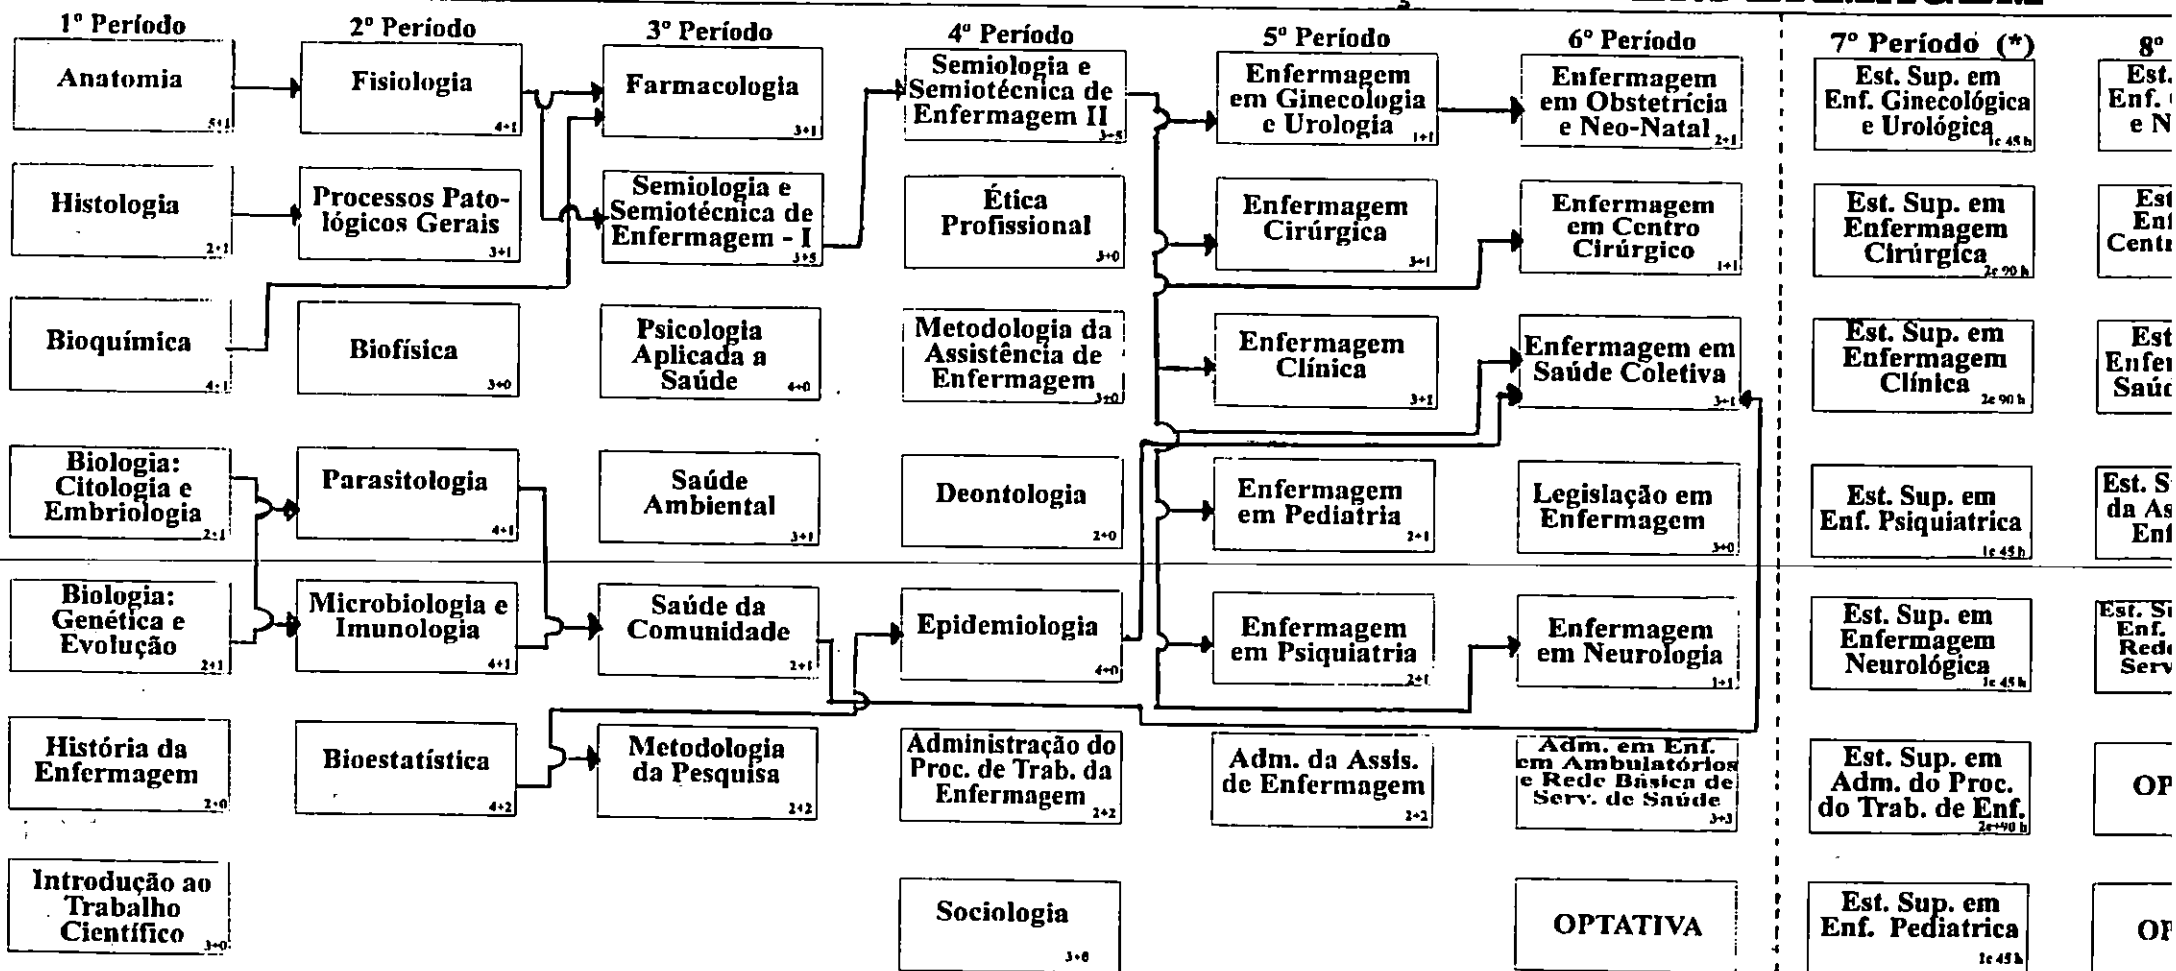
1º Período

Anatomia 5+1

Histologia 2+1

Bioquímica 4+1

Biologia: Citologia e Embriologia 2+1

Biologia: Genética e Evolução 2+1

História da Enfermagem 2+0

Introdução ao Trabalho Científico 3+0

2º Período

Fisiologia 4+1

Processos Patológicos Gerais 3+1

Biofísica 3+0

Parasitologia 4+1

Microbiologia e Imunologia 4+1

Bioestatística 4+2

3º Período

Farmacologia 3+1

Semiologia e Semiotécnica de Enfermagem - I 3+5

Psicologia Aplicada a Saúde 4+0

Saúde Ambiental 3+1

Saúde da Comunidade 2+1

Metodologia da Pesquisa 2+2

4º Período

Semiologia e Semiotécnica de Enfermagem II 3+5

Ética Profissional 3+0

Metodologia da Assistência de Enfermagem 3+0

Deontologia 2+0

Epidemiologia 4+0

Administração do Proc. de Trab. da Enfermagem 2+2

Sociologia 3+0

5º Período

Enfermagem em Ginecologia e Urologia 1+1

Enfermagem Cirúrgica 3+1

Enfermagem Clínica 3+1

Enfermagem em Pediatria 2+1

Enfermagem em Psiquiatria 2+1

Adm. da Assis. de Enfermagem 2+2

6º Período

Enfermagem em Obstetrícia e Neo-Natal 2+1

Enfermagem em Centro Cirúrgico 1+1

Enfermagem em Saúde Coletiva 3+1

Legislação em Enfermagem 3+0

Enfermagem em Neurologia 1+1

Adm. em Enf. em Ambulatórios e Rede Básica de Serv. de Saúde 3+3

OPTATIVA

7º Período (*)

Est. Sup. em Enf. Ginecológica e Urológica 1e 45 h

Est. Sup. em Enfermagem Cirúrgica 2e 90 h

Est. Sup. em Enfermagem Clínica 2e 90 h

Est. Sup. em Enf. Psiquiatrica 1e 45 h

Est. Sup. em Enfermagem Neurológica 1e 45 h

Est. Sup. em Adm. do Proc. do Trab. de Enf. 2e+90 h

Est. Sup. em Enf. Pediatrica 1e 45 h

8º

Est. Enf. e N

Est Enf Centr

Est Enfer Saúd

Est. S da As Enf

Est. Su Enf. Red Serv

OP

OP